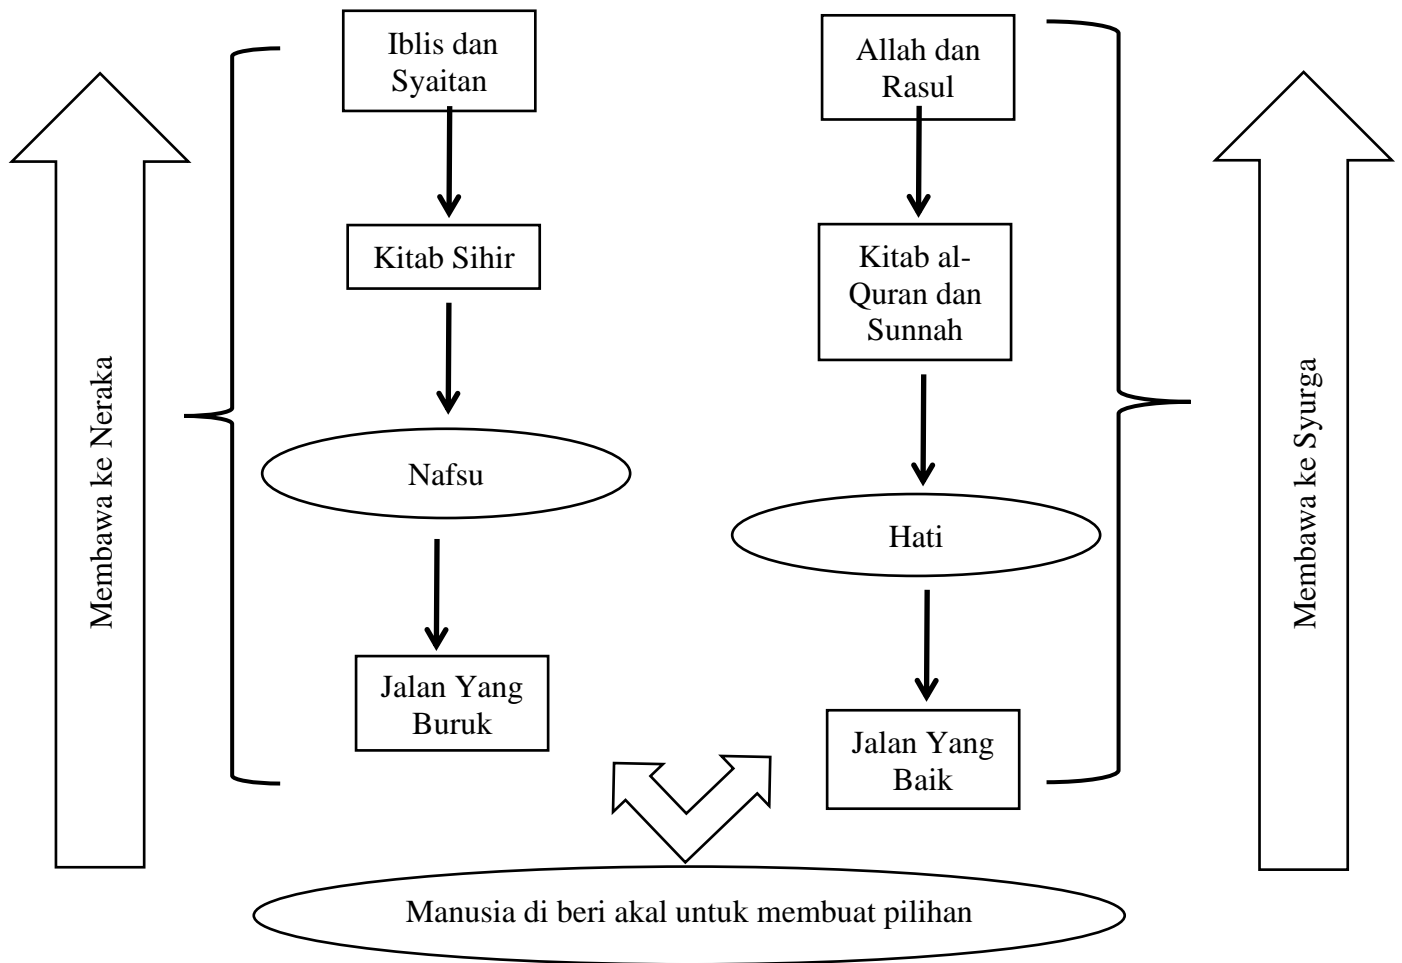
Membawa ke Neraka

Iblis dan Syaitan

Kitab Sihir

Nafsu

Jalan Yang Buruk

Allah dan Rasul

Kitab al-Quran dan Sunnah

Hati

Jalan Yang Baik

Membawa ke Syurga

Manusia di beri akal untuk membuat pilihan